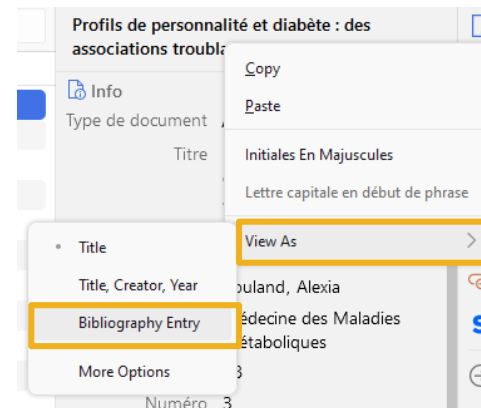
Profils de personnalité et diabète : des associations troubla

Info

Type de document

Titre

Copy

Paste

Initiales En Majuscules

Lettre capitale en début de phrase

View As

Title

Title, Creator, Year

Bibliography Entry

More Options

ouland, Alexia

édecine des Maladies étaboliques

3

Numéro 3